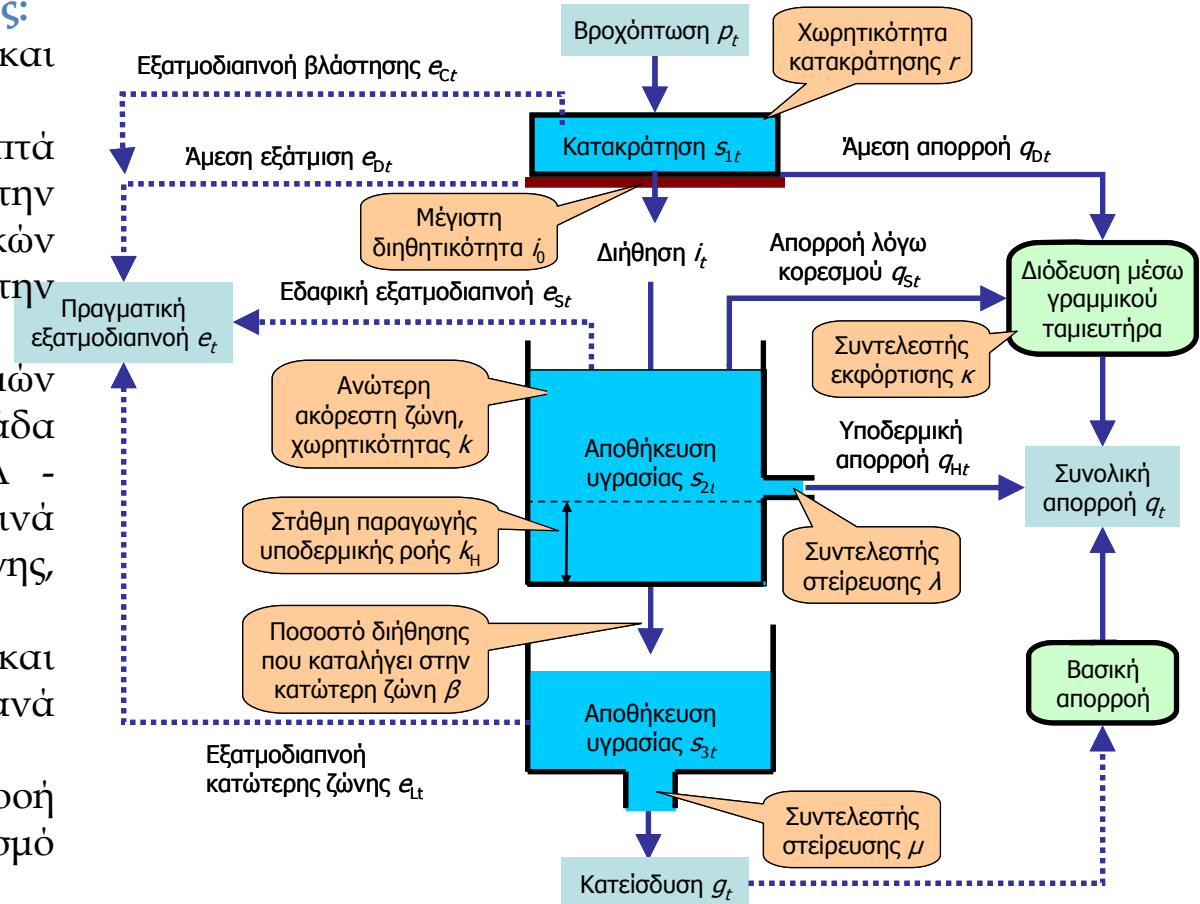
ς:
και

πτά
την
κών
την

ιών
άδα
Λ -
ινά
νης,

και
ανά

οοή
σμό

Βροχόπτωση $p_t$

Χωρητικότητα κατακράτησης $r$

Εξατμοδιαπνοή βλάστησης $e_{Ct}$

Κατακράτηση $s_{1t}$

Άμεση εξάτμιση $e_{Dt}$

Άμεση απορροή $q_{Dt}$

Μέγιστη διηθητικότητα $i_0$

Διήθηση $i_t$

Απορροή λόγω κορεσμού $q_{St}$

Διόδευση μέσω γραμμικού ταμιευτήρα

Πραγματική εξατμοδιαπνοή $e_t$

Εδαφική εξατμοδιαπνοή $e_{St}$

Συντελεστής εκφόρτισης $\kappa$

Ανώτερη ακόρεστη ζώνη, χωρητικότητας $k$

Αποθήκευση υγρασίας $s_{2t}$

Υποδερμική απορροή $q_{Ht}$

Συνολική απορροή $q_t$

Στάθμη παραγωγής υποδερμικής ροής $k_H$

Συντελεστής στείρευσης $\lambda$

Ποσοστό διήθησης που καταλήγει στην κατώτερη ζώνη $\beta$

Βασική απορροή

Αποθήκευση υγρασίας $s_{3t}$

Εξατμοδιαπνοή κατώτερης ζώνης $e_{Lt}$

Συντελεστής στείρευσης $\mu$

Κατείσδυση $g_t$